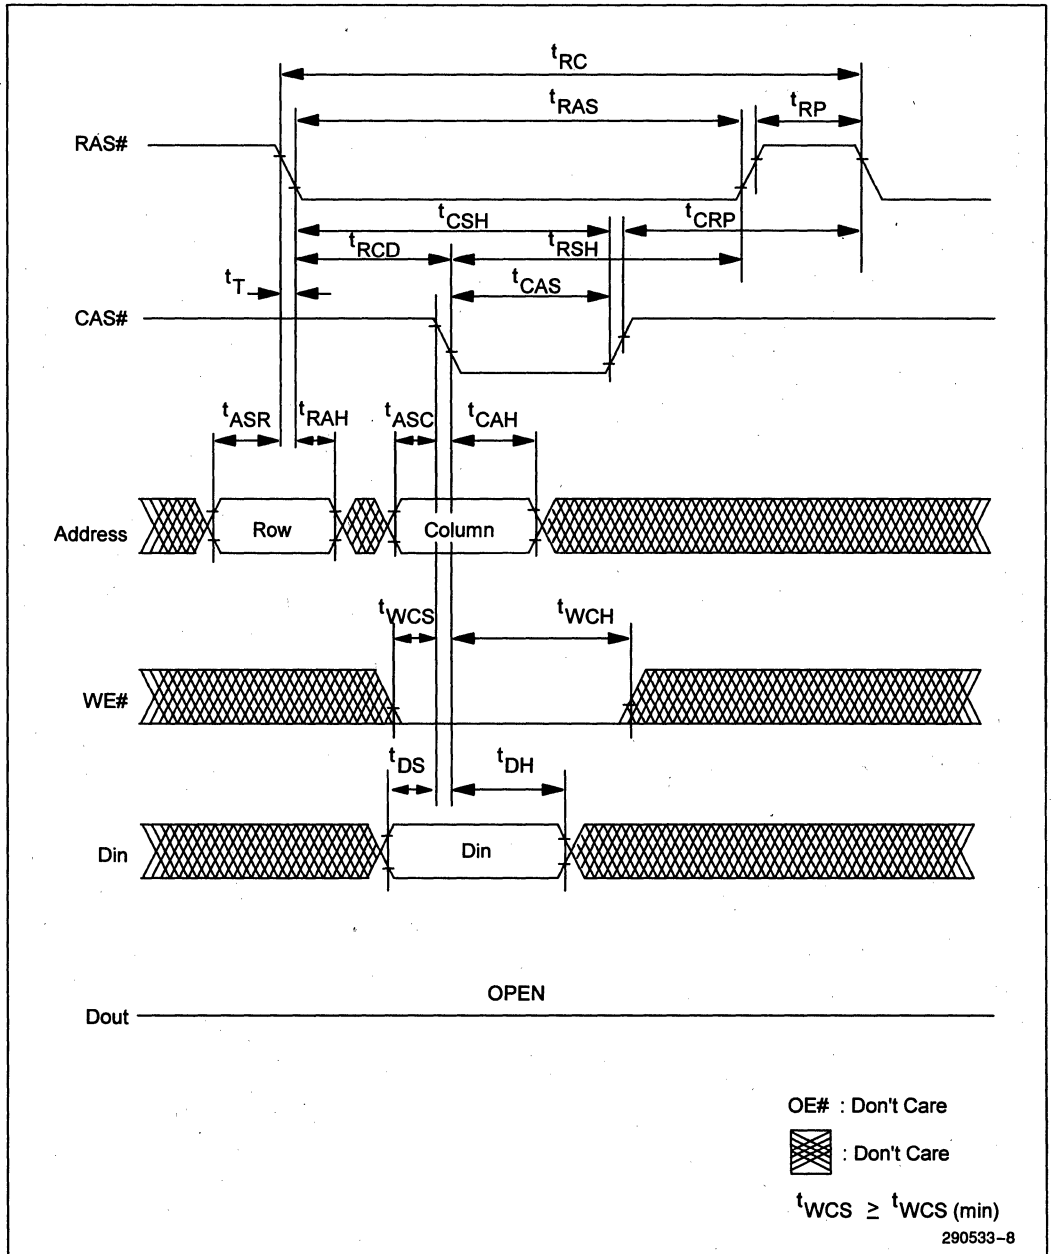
$t_{RC}$

$t_{RAS}$

$t_{RP}$

RAS#

$t_{CSH}$

$t_{CRP}$

$t_{RCD}$

$t_{RSH}$

$t_T$

$t_{CAS}$

CAS#

$t_{ASR}$

$t_{RAH}$

$t_{ASC}$

$t_{CAH}$

Address

Row

Column

$t_{WCS}$

$t_{WCH}$

WE#

$t_{DS}$

$t_{DH}$

Din

Din

OPEN

Dout

OE# : Don't Care

: Don't Care

$t_{WCS} \geq t_{WCS\ (min)}$

290533-8